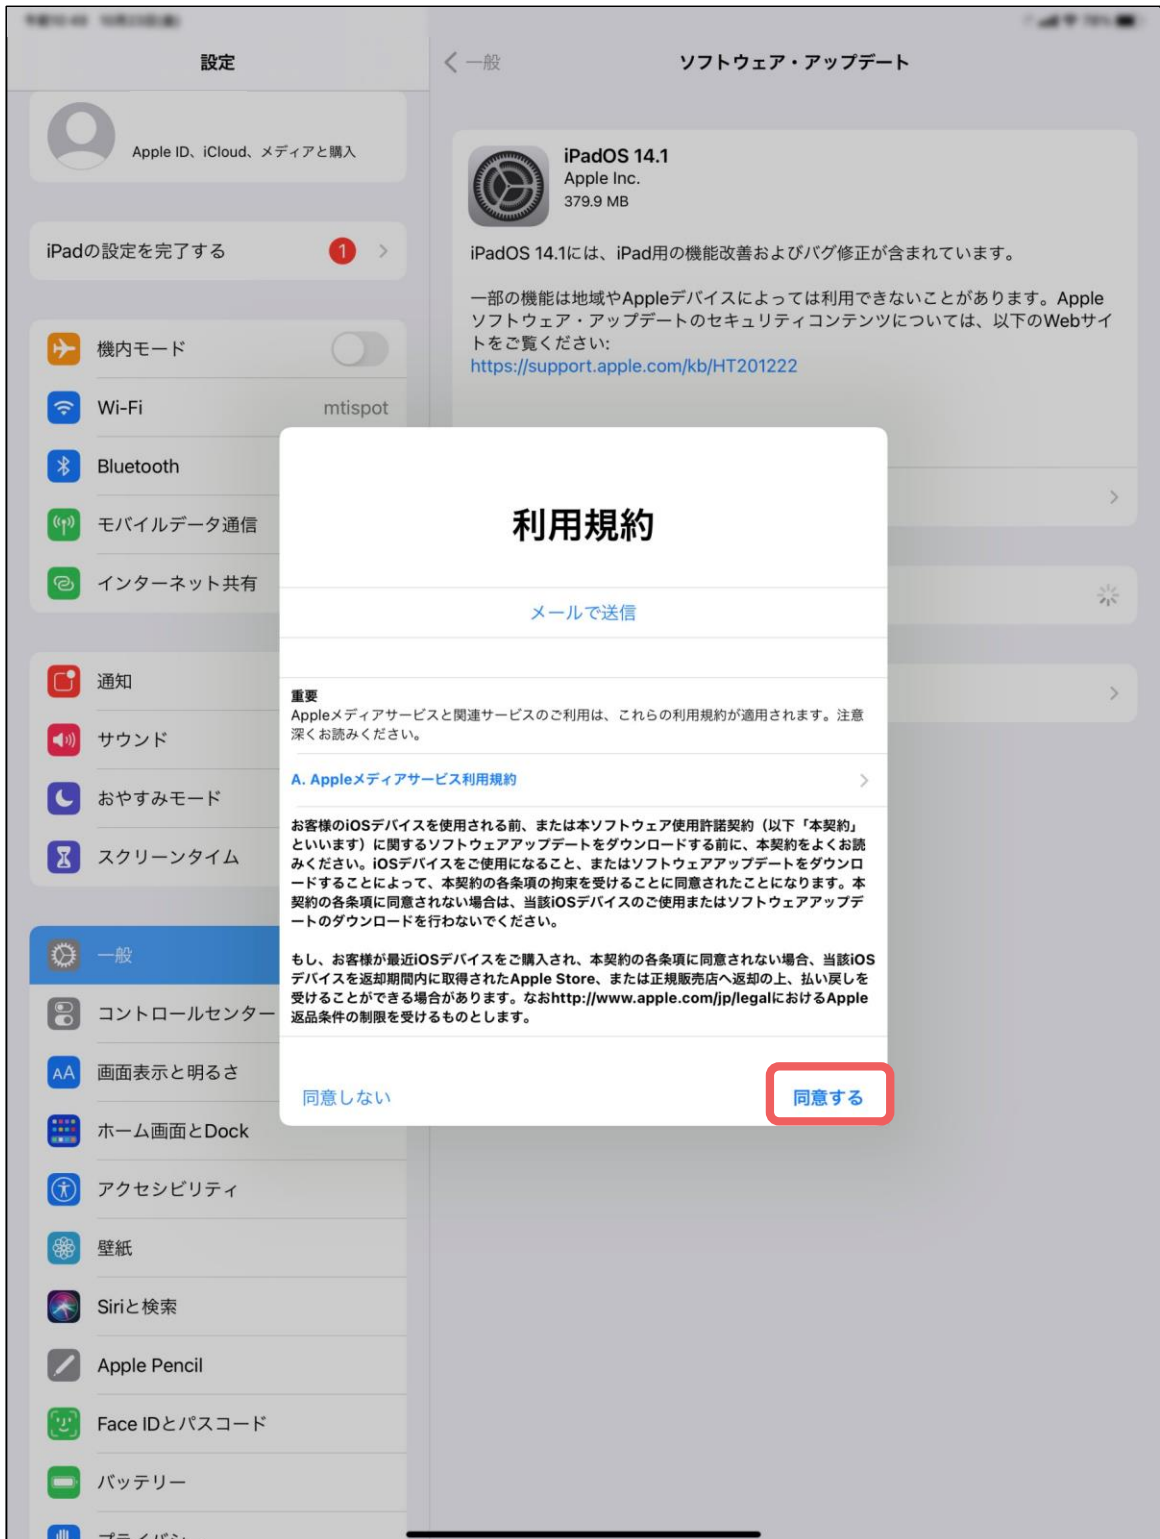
設定

Apple ID、iCloud、メディアと購入

iPadの設定を完了する 1

機内モード

Wi-Fi mtispot

Bluetooth

モバイルデータ通信

インターネット共有

通知

サウンド

おやすみモード

スクリーンタイム

一般

コントロールセンター

画面表示と明るさ

ホーム画面とDock

アクセシビリティ

壁紙

Siriと検索

Apple Pencil

Face IDとパスコード

バッテリー

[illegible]

< 一般

ソフトウェア・アップデート

iPadOS 14.1
Apple Inc.
379.9 MB

iPadOS 14.1には、iPad用の機能改善およびバグ修正が含まれています。

一部の機能は地域やAppleデバイスによっては利用できないことがあります。Appleソフトウェア・アップデートのセキュリティコンテンツについては、以下のWebサイトをご覧ください:
https://support.apple.com/kb/HT201222

利用規約

メールで送信

重要
Appleメディアサービスと関連サービスのご利用は、これらの利用規約が適用されます。注意深くお読みください。

A. Appleメディアサービス利用規約

お客様のiOSデバイスを使用される前、または本ソフトウェア使用許諾契約（以下「本契約」といいます）に関するソフトウェアアップデートをダウンロードする前に、本契約をよくお読みください。iOSデバイスをご使用になること、またはソフトウェアアップデートをダウンロードすることによって、本契約の各条項の拘束を受けることに同意されたことになります。本契約の各条項に同意されない場合は、当該iOSデバイスのご使用またはソフトウェアアップデートのダウンロードを行わないでください。

もし、お客様が最近iOSデバイスをご購入され、本契約の各条項に同意されない場合、当該iOSデバイスを返却期間内に取得されたApple Store、または正規販売店へ返却の上、払い戻しを受けることができる場合があります。なおhttp://www.apple.com/jp/legalにおけるApple返品条件の制限を受けるものとします。

同意しない

同意する